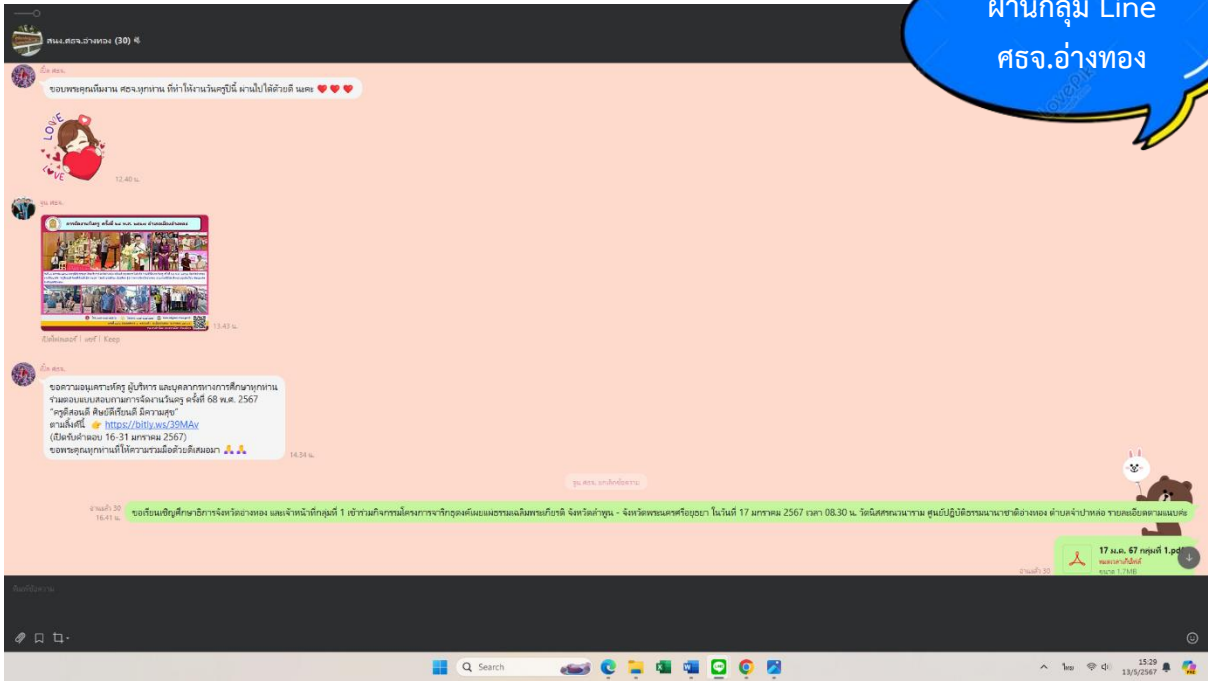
ผ่านกลุ่ม Line ศธจ.อ่างทอง

สนง.ศธจ.อ่างทอง (30)

ขอบพระคุณทีมงาน ศธจ.ทุกท่าน ที่ทำให้งานวันครูปีนี้ ผ่านไปได้ด้วยดี นะคะ ❤️❤️❤️

LOVE

12.40 น.

13.43 น.

ขอความอนุเคราะห์ครู ผู้บริหาร และบุคลากรทางการศึกษาทุกท่าน ร่วมตอบแบบสอบถามการจัดงานวันครู ครั้งที่ 68 พ.ศ. 2567
"ครูดีสอนดี ศิษย์ดีเรียนดี มีความสุข"
ตามลิงค์นี้ 👉 https://bitly.ws/39MAv
(เปิดรับคำตอบ 16-31 มกราคม 2567)
ขอบพระคุณทุกท่านที่ให้ความร่วมมือด้วยดีเสมอมา 🙏🙏

14.34 น.

อ่านแล้ว 30
16.41 น.

ขอเรียนเชิญศึกษาธิการจังหวัดอ่างทอง และเจ้าหน้าที่กลุ่มที่ 1 เข้าร่วมกิจกรรมโครงการจาริกฤดูผ้าเผยแผ่ธรรมเฉลิมพระเกียรติ จังหวัดลำพูน - จังหวัดพระนครศรีอยุธยา ในวันที่ 17 มกราคม 2567 เวลา 08.30 น. วัดนิเวศธรรมาราม ศูนย์ปฏิบัติธรรมนานาชาติอ่างทอง ตำบลจำปาหล่อ รายละเอียดตามแนบค่ะ

17 ม.ค. 67 กลุ่มที่ 1.pdf
ขนาด 1.7MB

อ่านแล้ว 30

Search

15:29
13/5/2567